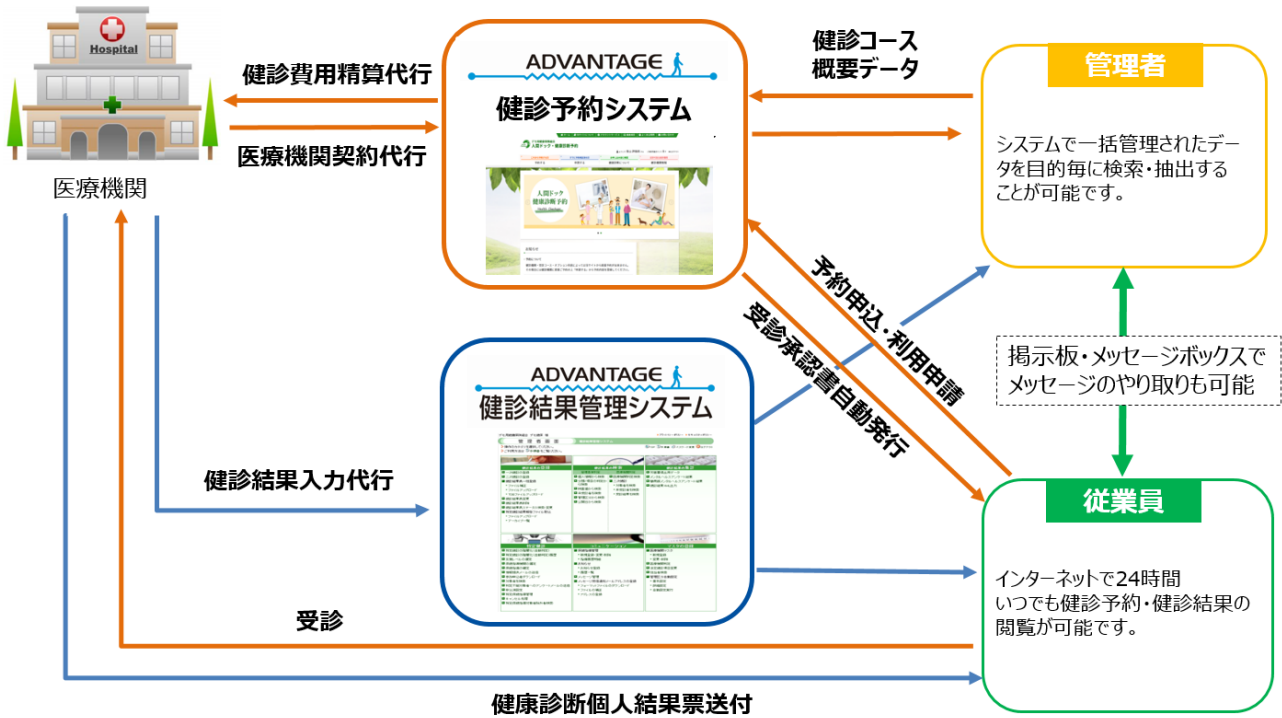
Hospital

医療機関

健診費用精算代行

医療機関契約代行

ADVANTAGE

健診予約システム

人間ドック 健康診断予約

健診コース
概要データ

管理者

システムで一括管理されたデータを目的毎に検索・抽出することが可能です。

予約申込・利用申請

受診承認書自動発行

掲示板・メッセージボックスで
メッセージのやり取りも可能

ADVANTAGE

健診結果管理システム

健診結果入力代行

従業員

インターネットで24時間
いつでも健診予約・健診結果の閲覧が可能です。

受診

健康診断個人結果票送付